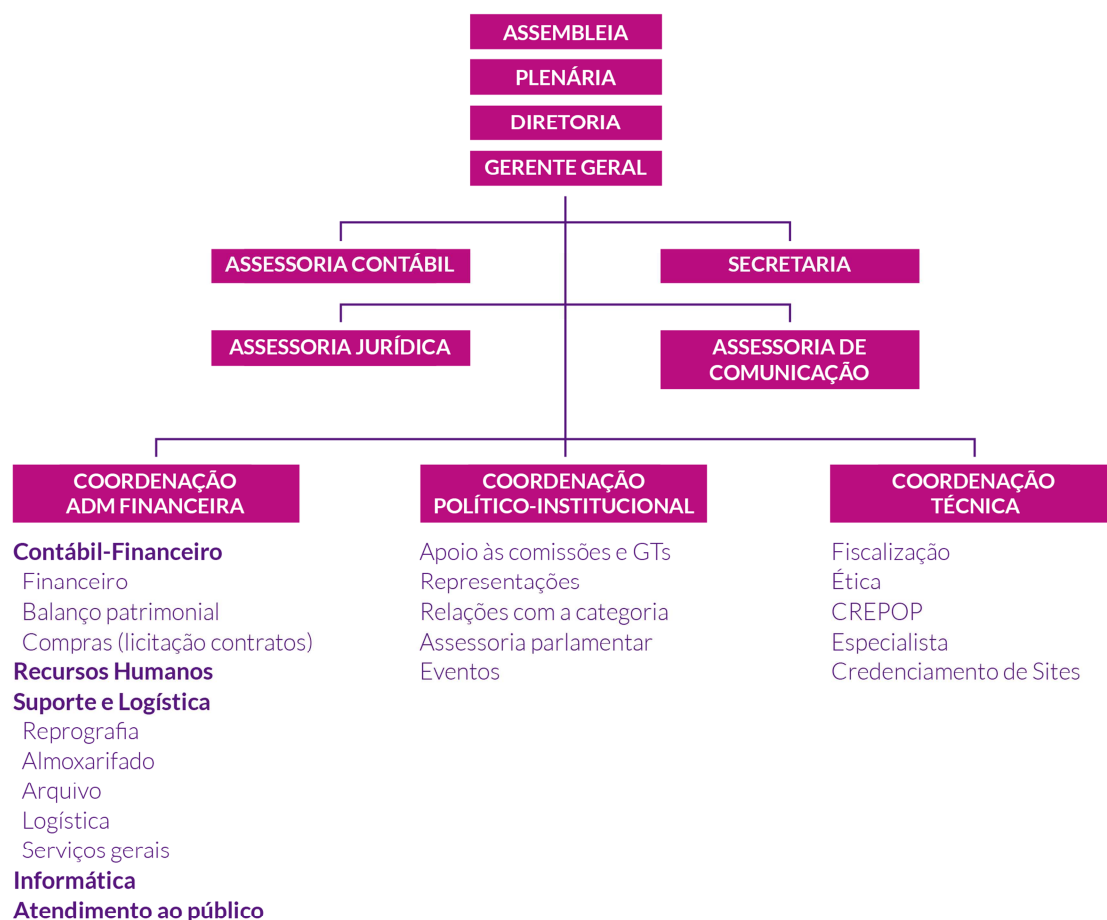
ASSEMBLEIA
PLENÁRIA
DIRETORIA
GERENTE GERAL

ASSESSORIA CONTÁBIL
SECRETARIA
ASSESSORIA JURÍDICA
ASSESSORIA DE COMUNICAÇÃO

COORDENAÇÃO ADM FINANCEIRA

Contábil-Financeiro
Financeiro
Balanço patrimonial
Compras (licitação contratos)
Recursos Humanos
Suporte e Logística
Reprografia
Almoxarifado
Arquivo
Logística
Serviços gerais
Informática
Atendimento ao público

COORDENAÇÃO POLÍTICO-INSTITUCIONAL

Apoio às comissões e GTs
Representações
Relações com a categoria
Assessoria parlamentar
Eventos

COORDENAÇÃO TÉCNICA

Fiscalização
Ética
CREPOP
Especialista
Credenciamento de Sites